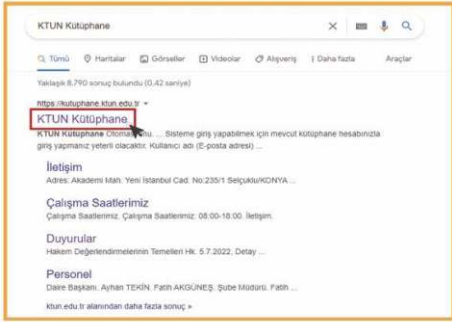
KTUN Kütüphane

Tümü Haritalar Görseller Videolar Alışveriş Daha fazla Araçlar

Yaklaşık 8.790 sonuç bulundu (0,42 saniye)

https://kutuphane.ktun.edu.tr

KTUN Kütüphane

KTUN Kütüphane Otomas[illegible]u. ... Sisteme giriş yapabilmek için mevcut kütüphane hesabınızla giriş yapmanız yeterli olacaktır. Kullanıcı adı (E-posta adresi) ...

İletişim
Adres: Akademi Mah. Yeni İstanbul Cad. No:235/1 Selçuklu/KONYA ...

Çalışma Saatlerimiz
Çalışma Saatlerimiz. Çalışma Saatlerimiz: 08:00-18:00. İletişim.

Duyurular
Hakem Değerlendirmelerinin Temelleri Hk. 5.7.2022. Detay ...

Personel
Daire Başkanı. Ayhan TEKİN. Fatih AKGÜNEŞ. Şube Müdürü. Fatih ...

ktun.edu.tr alanından daha fazla sonuç »